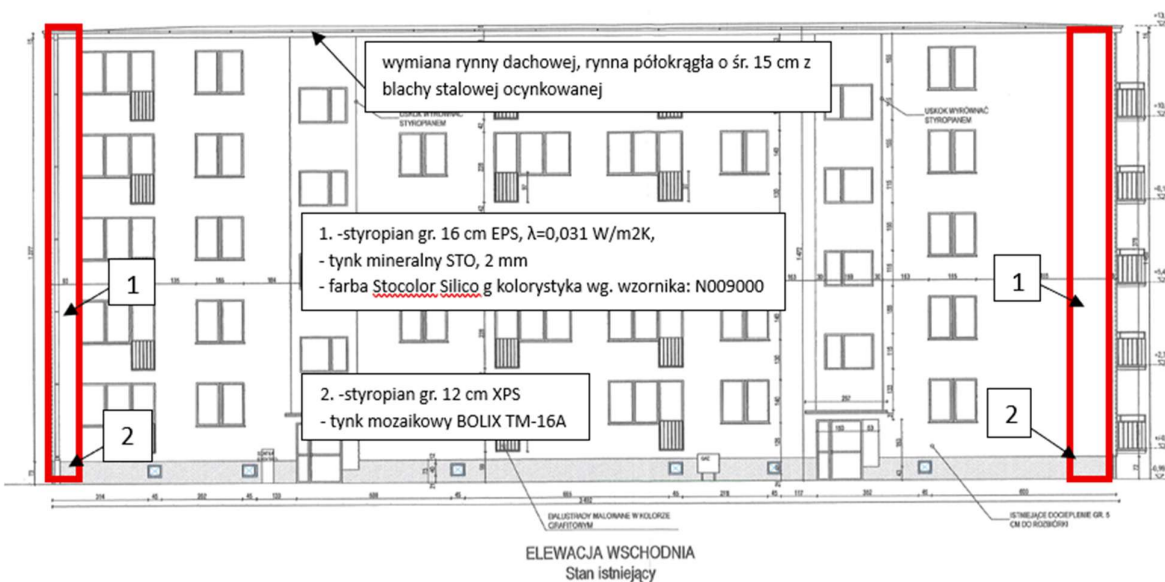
wymiana rynny dachowej, rynna półokrągła o śr. 15 cm z blachy stalowej ocynkowanej

USKOK WYRÓWNAĆ STYROPIANEM

USKOK WYRÓWNAĆ STYROPIANEM

1. -styropian gr. 16 cm EPS, λ=0,031 W/m2K,
- tynk mineralny STO, 2 mm
- farba Stocolor Silico g kolorystyka wg. wzornika: N009000

1

1

2. -styropian gr. 12 cm XPS
- tynk mozaikowy BOLIX TM-16A

2

2

BALUSTRADY MALOWANE W KOLORZE GRAFITOWYM

ISTNIEJĄCE DOCIEPLENIE GR. 5 CM DO ROZBIÓRKI

ELEWACJA WSCHODNIA
Stan istniejący